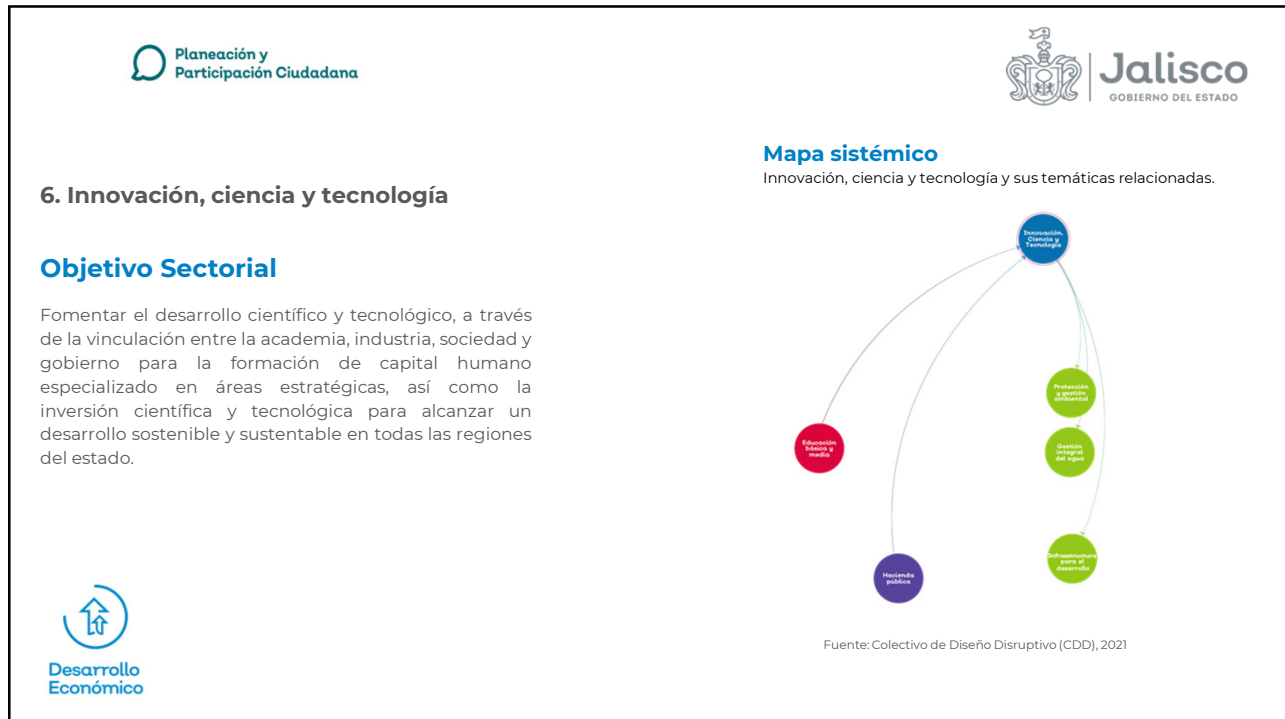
Planeación y
Participación Ciudadana

Jalisco
GOBIERNO DEL ESTADO

6. Innovación, ciencia y tecnología

Objetivo Sectorial

Fomentar el desarrollo científico y tecnológico, a través de la vinculación entre la academia, industria, sociedad y gobierno para la formación de capital humano especializado en áreas estratégicas, así como la inversión científica y tecnológica para alcanzar un desarrollo sostenible y sustentable en todas las regiones del estado.

Mapa sistémico
Innovación, ciencia y tecnología y sus temáticas relacionadas.

Innovación, Ciencia y Tecnología

Protección y gestión ambiental

Educación básica y media

Gestión integral del agua

Infraestructura para el desarrollo

Hacienda pública

Fuente: Colectivo de Diseño Disruptivo (CDD), 2021

Desarrollo
Económico